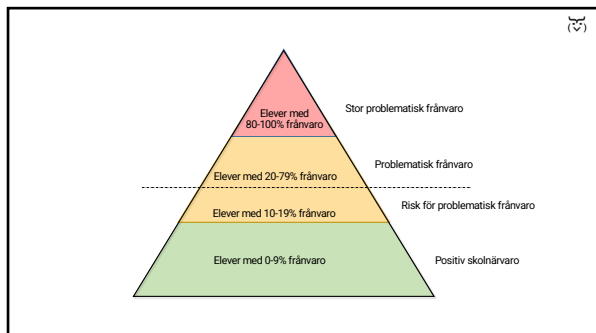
Elever med 80-100% frånvaro
Stor problematisk frånvaro

Elever med 20-79% frånvaro
Problematisk frånvaro

Elever med 10-19% frånvaro
Risk för problematisk frånvaro

Elever med 0-9% frånvaro
Positiv skolnärvaro